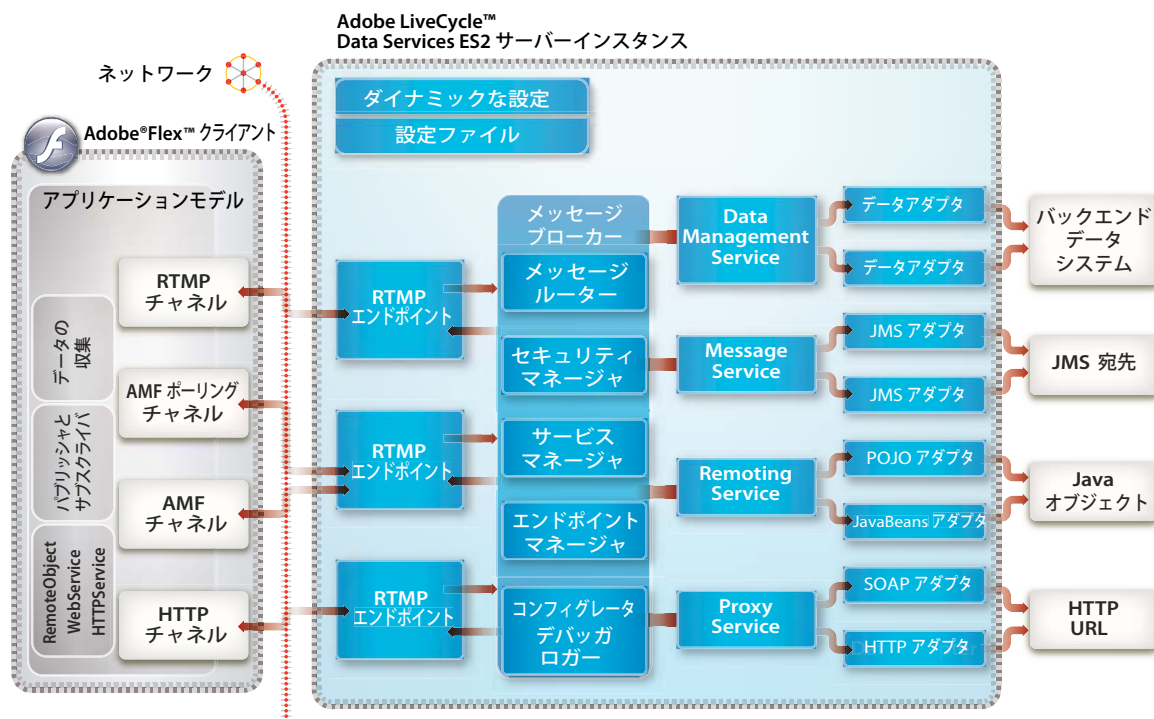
Adobe LiveCycle™
Data Services ES2 サーバーインスタンス

ネットワーク

Adobe®Flex™ クライアント

ダイナミックな設定

設定ファイル

アプリケーションモデル

データの収集

パブリッシャとサブスクライバ

RemoteObject WebService HTTPService

RTMP チャネル

AMF ポーリング チャネル

AMF チャネル

HTTP チャネル

RTMP エンドポイント

RTMP エンドポイント

RTMP エンドポイント

メッセージブローカー

メッセージルーター

セキュリティマネージャ

サービスマネージャ

エンドポイントマネージャ

コンフィグレータ デバッガ ロガー

Data Management Service

Message Service

Remoting Service

Proxy Service

データアダプタ

データアダプタ

JMS アダプタ

JMS アダプタ

POJO アダプタ

JavaBeans アダプタ

SOAP アダプタ

HTTP アダプタ

バックエンド データ システム

JMS 宛先

Java オブジェクト

HTTP URL